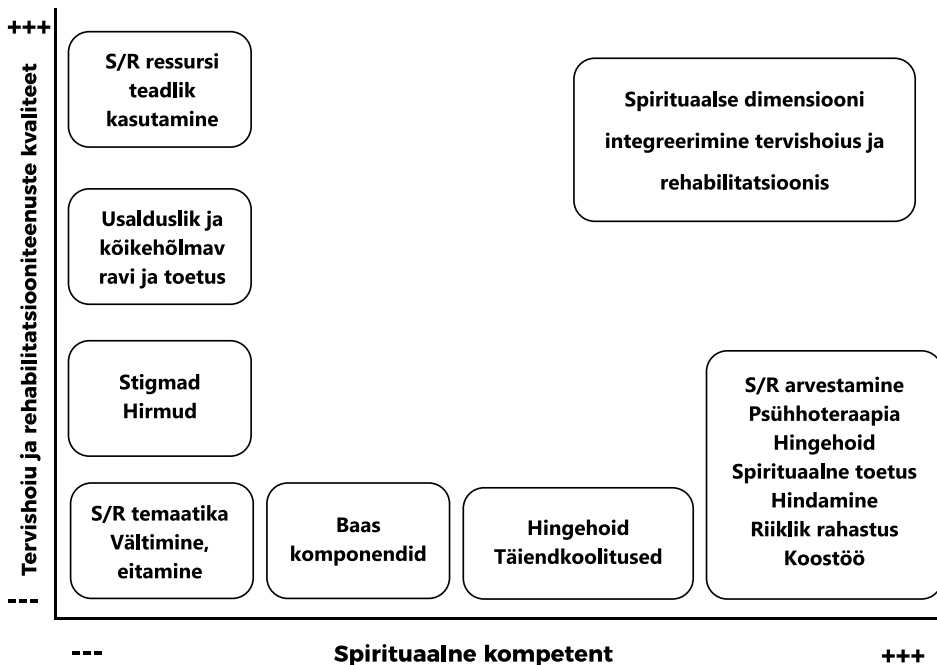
+++

Tervishoiu ja rehabilitatsiooniteenuste kvaliteet

---

S/R ressursi teadlik kasutamine

Usalduslik ja kõikehõlmav ravi ja toetus

Stigmad Hirmud

S/R temaatika Vältimine, eitamine

Baas komponendid

Hingehoid Täiendkoolitused

Spirituaalse dimensiooni integreerimine tervishoius ja rehabilitatsioonis

S/R arvestamine
Psühhoteraapia
Hingehoid
Spirituaalne toetus
Hindamine
Riiklik rahastus
Koostöö

---

Spirituaalne kompetent

+++